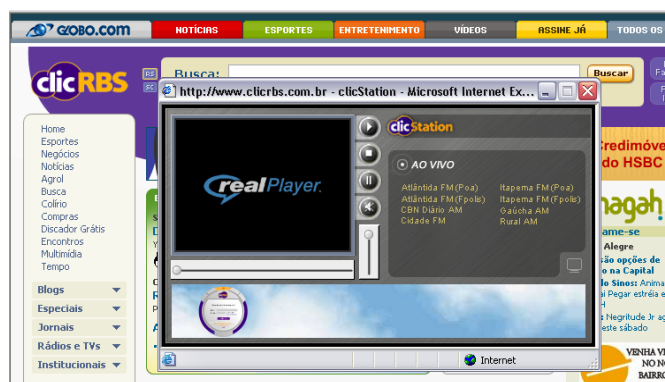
GLOBO.COM NOTÍCIAS ESPORTES ENTRETENIMENTO VÍDEOS ASSINE JÁ TODOS OS

clicRBS

Busca: Buscar

http://www.clicrbs.com.br - clicStation - Microsoft Internet Ex...

Home
Esportes
Negócios
Notícias
Agrol
Busca
Colírio
Compras
Discador Grátis
Encontros
Multimídia
Tempo

Blogs
Especiais
Jornais
Rádios e TVs
Institucionais

realPlayer

clicStation

AO VIVO

Atlântida FM (Poa)
Atlântida FM (Fpolis)
CBN Diário AM
Cidade FM

Itapema FM (Poa)
Itapema FM (Fpolis)
Gaúcha AM
Rural AM

Internet

Credimóve
do HSBC

nagah
ame-se
Alegre
ão opções de
o na Capital
lo Sinos: Anima
Pegar estréia e
s: Negritude Jr a
este sábado

VENHA V
NO NOV
BAIRR